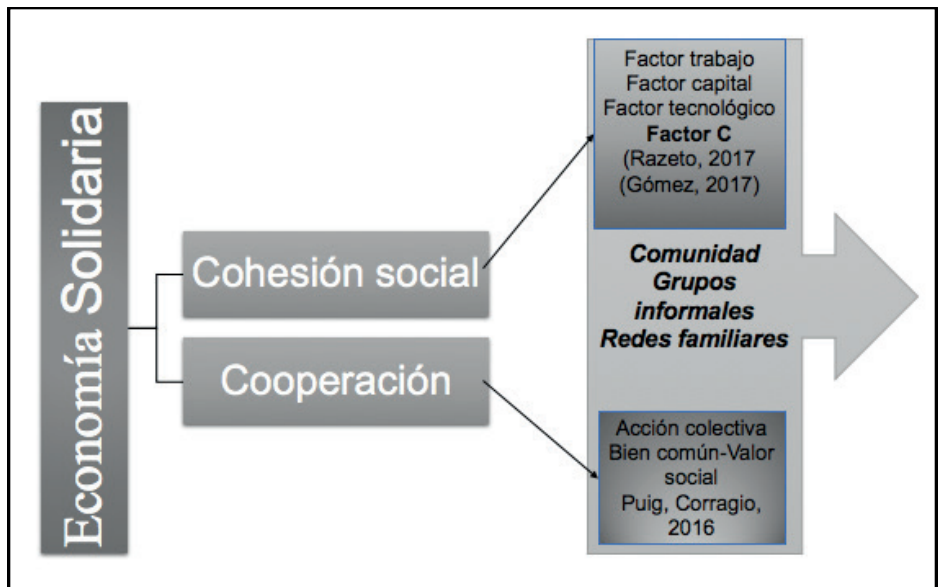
Economía Solidaria

Cohesión social

Cooperación

Factor trabajo
Factor capital
Factor tecnológico
**Factor C**
(Razeto, 2017
(Gómez, 2017)

***Comunidad***
***Grupos informales***
***Redes familiares***

Acción colectiva
Bien común-Valor social
Puig, Corragio, 2016